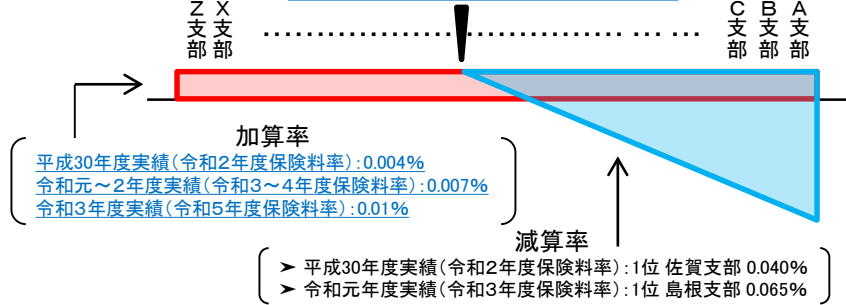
Z支部 X支部 …………… …………… C支部 B支部 A支部

加算率
平成30年度実績（令和2年度保険料率）：0.004%
令和元～2年度実績（令和3～4年度保険料率）：0.007%
令和3年度実績（令和5年度保険料率）：0.01%

減算率
➤ 平成30年度実績（令和2年度保険料率）：1位 佐賀支部 0.040%
➤ 令和元年度実績（令和3年度保険料率）：1位 島根支部 0.065%